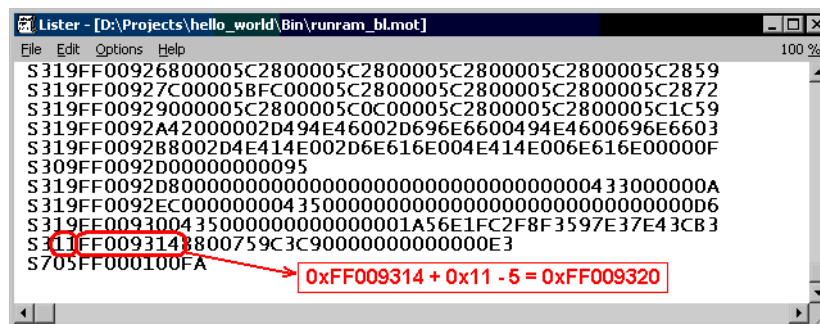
Lister - [D:\Projects\hello_world\Bin\runram_bl.mot]

File Edit Options Help 100 %

S319FF00926800005C2800005C2800005C2800005C2800005C2859
S319FF00927C00005BFC00005C2800005C2800005C2800005C2872
S319FF00929000005C2800005C0C00005C2800005C2800005C1C59
S319FF0092A42000002D494E46002D696E6600494E4600696E6603
S319FF0092B8002D4E414E002D6E616E004E414E006E616E00000F
S309FF0092D000000000095
S319FF0092D80000000000000000000000000000000433000000A
S319FF0092EC0000000043500000000000000000000000000000D6
S319FF00930043500000000000001A56E1FC2F8F3597E37E43CB3
S311FF0093148800759C3C90000000000000E3
S705FF000100FA

0xFF009314 + 0x11 - 5 = 0xFF009320